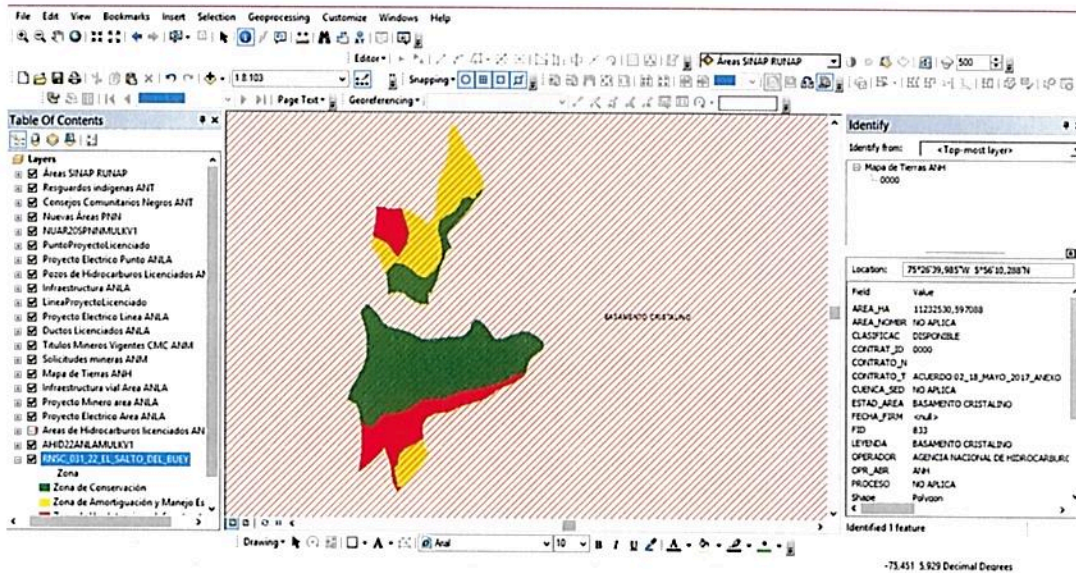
File Edit View Bookmarks Insert Selection Geoprocessing Customize Windows Help

Editor▾

Áreas SINAP RUNAP

500

1:8.103

Snapping▾

Page Text▾

Georeferencing▾

Table Of Contents

Layers
Áreas SINAP RUNAP
Resguardos indigenas ANT
Consejos Comunitarios Negros ANT
Nuevas Áreas PNN
NUAR20SPNNMULKV1
PuntoProyectoLicenciado
Proyecto Electrico Punto ANLA
Pozos de Hidrocarburos Licenciados A
Infraestructura ANLA
LineaProyectoLicenciado
Proyecto Electrico Linea ANLA
Ductos Licenciados ANLA
Titulos Mineros Vigentes CMC ANM
Solicitudes mineras ANM
Mapa de Tierras ANH
Infraestructura vial Area ANLA
Proyecto Minero area ANLA
Proyecto Electrico Area ANLA
Areas de Hidrocarburos licenciados AN
AHID22ANLAMULKV1
RNSC_031_22_EL_SALTO_DEL_BUEY
Zona
Zona de Conservación
Zona de Amortiguación y Manejo Es
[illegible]

BASAMENTO CRISTALINO

Identify
Identify from: <Top-most layer>
Mapa de Tierras ANH
0000

Location: 75°26'39,985"W 5°56'10,288"N

| Field | Value |
|---|---|
| AREA_HA | 11232530,597088 |
| AREA_NOMBR | NO APLICA |
| CLASIFICAC | DISPONIBLE |
| CONTRAT_ID | 0000 |
| CONTRATO_N | |
| CONTRATO_T | ACUERDO 02_18_MAYO_2017_ANEXO |
| CUENCA_SED | NO APLICA |
| ESTAD_AREA | BASAMENTO CRISTALINO |
| FECHA_FIRM | <null> |
| FID | 833 |
| LEYENDA | BASAMENTO CRISTALINO |
| OPERADOR | AGENCIA NACIONAL DE HIDROCARBURC |
| OPR_ABR | ANH |
| PROCESO | NO APLICA |
| Shape | Polygon |

Identified 1 feature

Drawing▾ Arial 10 B I U

-75,451 5,929 Decimal Degrees